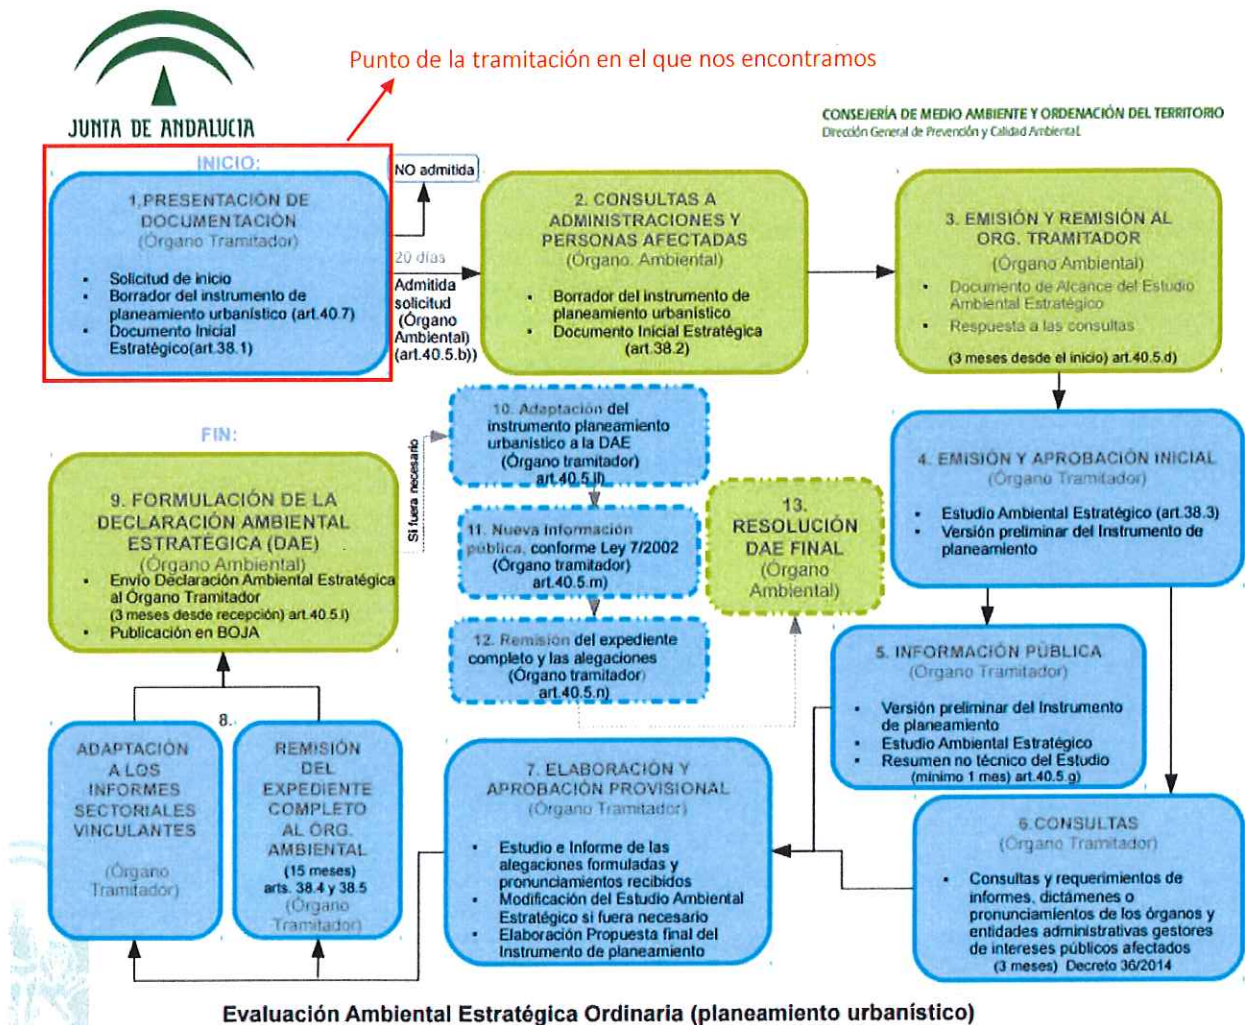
JUNTA DE ANDALUCIA

Punto de la tramitación en el que nos encontramos

CONSEJERÍA DE MEDIO AMBIENTE Y ORDENACIÓN DEL TERRITORIO
Dirección General de Prevención y Calidad Ambiental

INICIO:

1. PRESENTACIÓN DE DOCUMENTACIÓN
(Órgano Tramitador)
- Solicitud de inicio
- Borrador del instrumento de planeamiento urbanístico (art.40.7)
- Documento Inicial Estratégico(art.38.1)

NO admitida

20 días

Admitida solicitud (Órgano Ambiental) (art.40.5.b))

2. CONSULTAS A ADMINISTRACIONES Y PERSONAS AFECTADAS
(Órgano Ambiental)
- Borrador del instrumento de planeamiento urbanístico
- Documento Inicial Estratégica (art.38.2)

3. EMISIÓN Y REMISIÓN AL ORG. TRAMITADOR
(Órgano Ambiental)
- Documento de Alcance del Estudio Ambiental Estratégico
- Respuesta a las consultas
(3 meses desde el inicio) art.40.5.d)

FIN:

9. FORMULACIÓN DE LA DECLARACIÓN AMBIENTAL ESTRATÉGICA (DAE)
(Órgano Ambiental)
- Envío Declaración Ambiental Estratégica al Órgano Tramitador
(3 meses desde recepción) art.40.5.i)
- Publicación en BOJA

Si fuera necesario

10. Adaptación del instrumento planeamiento urbanístico a la DAE
(Órgano tramitador)
art.40.5.l)

11. Nueva información pública, conforme Ley 7/2002
(Órgano tramitador)
art.40.5.m)

12. Remisión del expediente completo y las alegaciones
(Órgano tramitador)
art.40.5.n)

13. RESOLUCIÓN DAE FINAL
(Órgano Ambiental)

4. EMISIÓN Y APROBACIÓN INICIAL
(Órgano Tramitador)
- Estudio Ambiental Estratégico (art.38.3)
- Versión preliminar del Instrumento de planeamiento

5. INFORMACIÓN PÚBLICA
(Órgano Tramitador)
- Versión preliminar del Instrumento de planeamiento
- Estudio Ambiental Estratégico
- Resumen no técnico del Estudio
(mínimo 1 mes) art.40.5.g)

8.

ADAPTACIÓN A LOS INFORMES SECTORIALES VINCULANTES
(Órgano Tramitador)

REMISIÓN DEL EXPEDIENTE COMPLETO AL ORG. AMBIENTAL
(15 meses)
arts. 38.4 y 38.5
(Órgano Tramitador)

7. ELABORACIÓN Y APROBACIÓN PROVISIONAL
(Órgano Tramitador)
- Estudio e Informe de las alegaciones formuladas y pronunciamientos recibidos
- Modificación del Estudio Ambiental Estratégico si fuera necesario
- Elaboración Propuesta final del Instrumento de planeamiento

6. CONSULTAS
(Órgano Tramitador)
- Consultas y requerimientos de informes, dictámenes o pronunciamientos de los órganos y entidades administrativas gestores de intereses públicos afectados
(3 meses) Decreto 36/2014

Evaluación Ambiental Estratégica Ordinaria (planeamiento urbanístico)